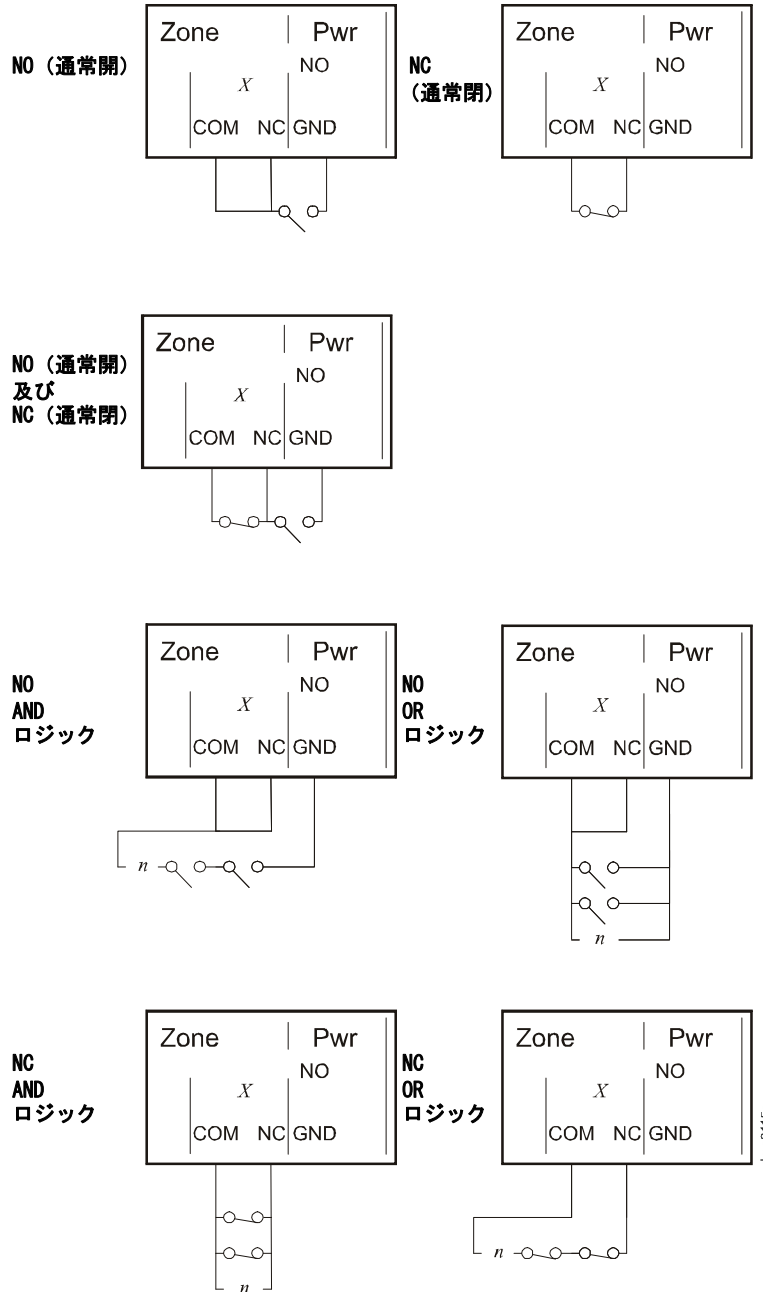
NO（通常開）

Zone | Pwr
NO
$X$
COM NC GND

NC
（通常閉）

Zone | Pwr
NO
$X$
COM NC GND

NO（通常開）
及び
NC（通常閉）

Zone | Pwr
NO
$X$
COM NC GND

NO
AND
ロジック

Zone | Pwr
NO
$X$
COM NC GND

$n$

NO
OR
ロジック

Zone | Pwr
NO
$X$
COM NC GND

$n$

NC
AND
ロジック

Zone | Pwr
NO
$X$
COM NC GND

$n$

NC
OR
ロジック

Zone | Pwr
NO
$X$
COM NC GND

$n$

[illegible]